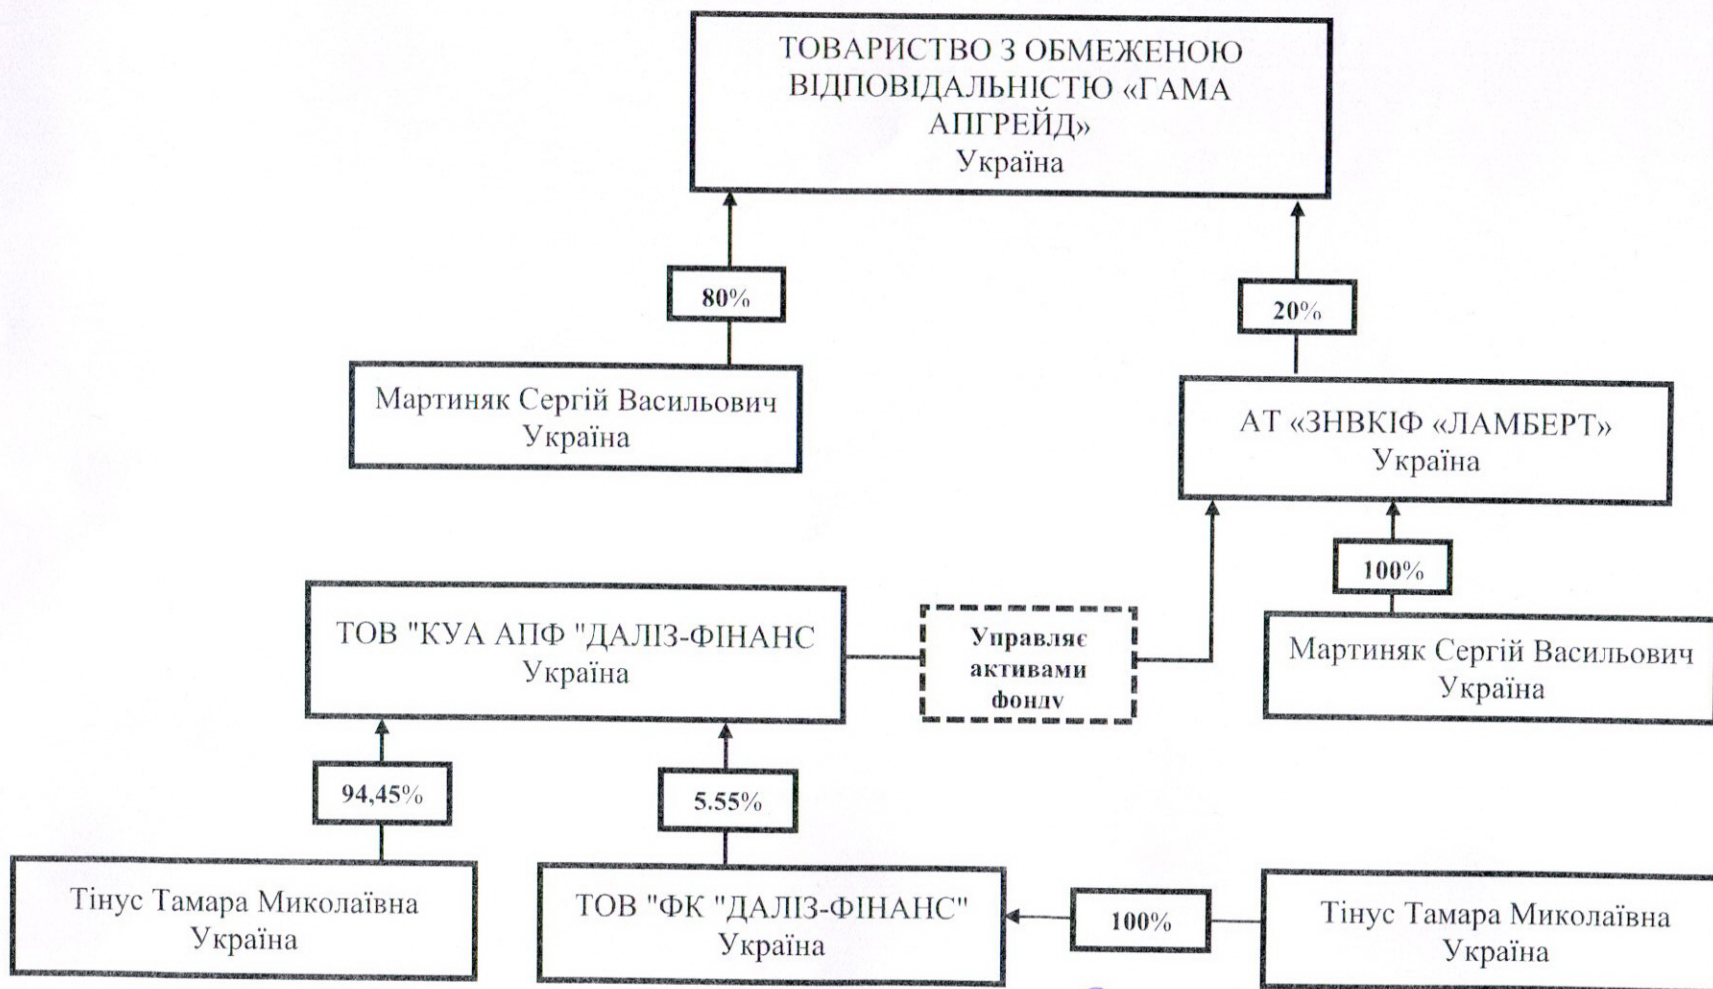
ТОВАРИСТВО З ОБМЕЖЕНОЮ ВІДПОВІДАЛЬНІСТЮ «ГАМА АПГРЕЙД»
Україна

80%

20%

Мартиняк Сергій Васильович
Україна

АТ «ЗНВКІФ «ЛАМБЕРТ»
Україна

100%

ТОВ "КУА АПФ "ДАЛІЗ-ФІНАНС
Україна

Управляє активами фонду

Мартиняк Сергій Васильович
Україна

94,45%

5.55%

Тінус Тамара Миколаївна
Україна

ТОВ "ФК "ДАЛІЗ-ФІНАНС"
Україна

100%

Тінус Тамара Миколаївна
Україна